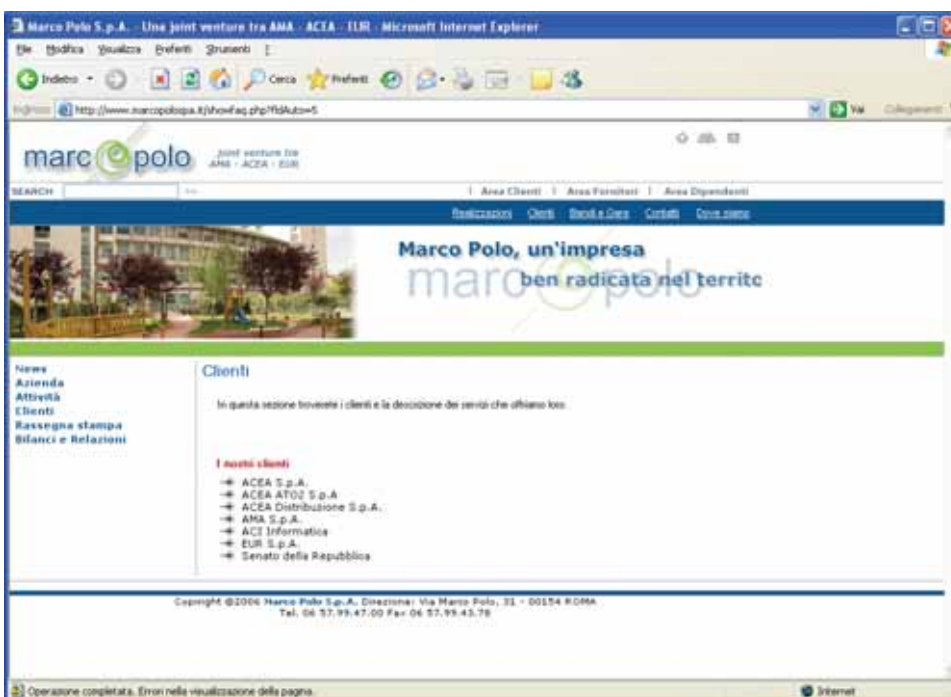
Marco Polo S.p.A. - Una joint venture tra AMA - ACEA - EUR - Microsoft Internet Explorer

File Modifica Visualizza Preferiti Strumenti ?

Indietro Cerca Preferiti

Indirizzo http://www.marcopolospa.it/showfaq.php?IdAuto=5 Vai Collegamenti

marcopolo joint venture tra AMA - ACEA - EUR

SEARCH

| Area Clienti | Area Fornitori | Area Dipendenti

Realizzazioni Clienti Bandi e Gare Contatti Dove siamo

Marco Polo, un'impresa ben radicata nel territc

marcopolo

News
Azienda
Attività
Clienti
Rassegna stampa
Bilanci e Relazioni

Clienti

In questa sezione troverete i clienti e la descrizione dei servizi che offriamo loro.

I nostri clienti

ACEA S.p.A.
ACEA ATO2 S.p.A
ACEA Distribuzione S.p.A.
AMA S.p.A.
ACI Informatica
EUR S.p.A.
Senato della Repubblica

Copyright @2006 Marco Polo S.p.A. Direzione: Via Marco Polo, 31 - 00154 ROMA
Tel. 06 57.99.47.00 Fax 06 57.99.43.78

Operazione completata. Errori nella visualizzazione della pagina.

Internet